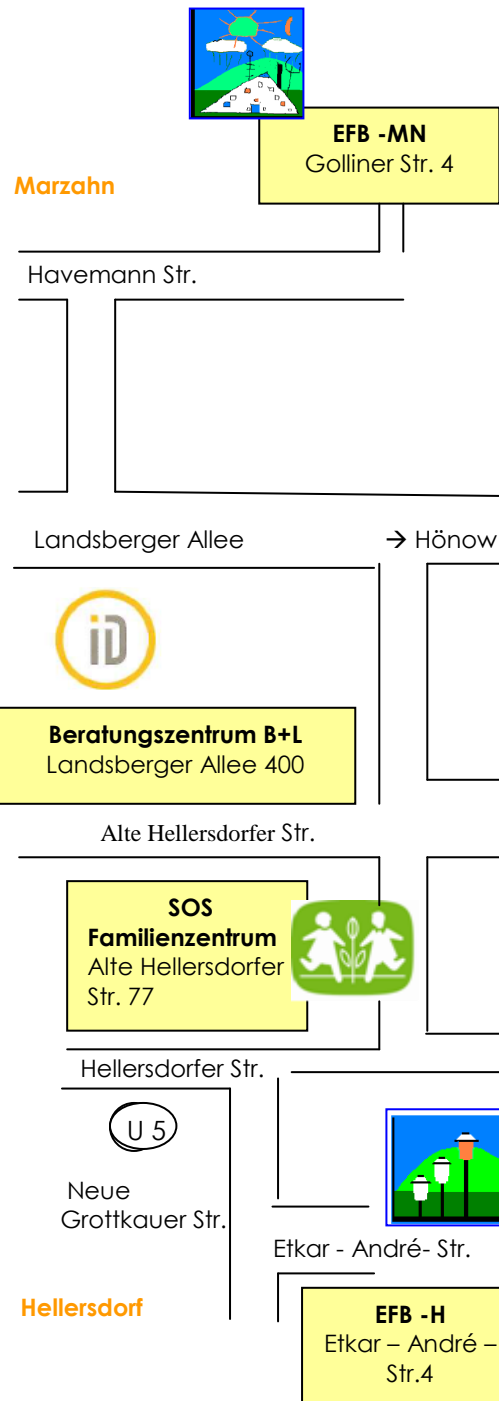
EFB -MN
Golliner Str. 4

Marzahn

Havemann Str.

Landsberger Allee

→ Hönow

iD

Beratungszentrum B+L
Landsberger Allee 400

Alte Hellersdorfer Str.

SOS
Familienzentrum
Alte Hellersdorfer Str. 77

Hellersdorfer Str.

U 5

Neue Grottkauer Str.

Etkar - André- Str.

Hellersdorf

EFB -H
Etkar – André – Str.4